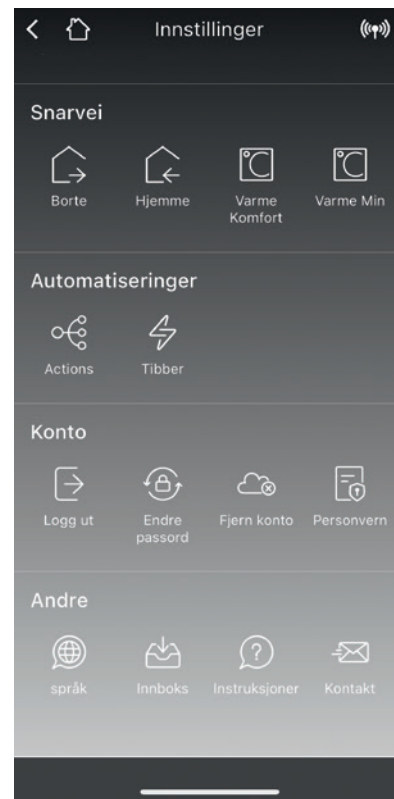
Innstillinger

Snarvei

Borte

Hjemme

Varme Komfort

Varme Min

Automatiseringer

Actions

Tibber

Konto

Logg ut

Endre passord

Fjern konto

Personvern

Andre

språk

Innboks

Instruksjoner

Kontakt